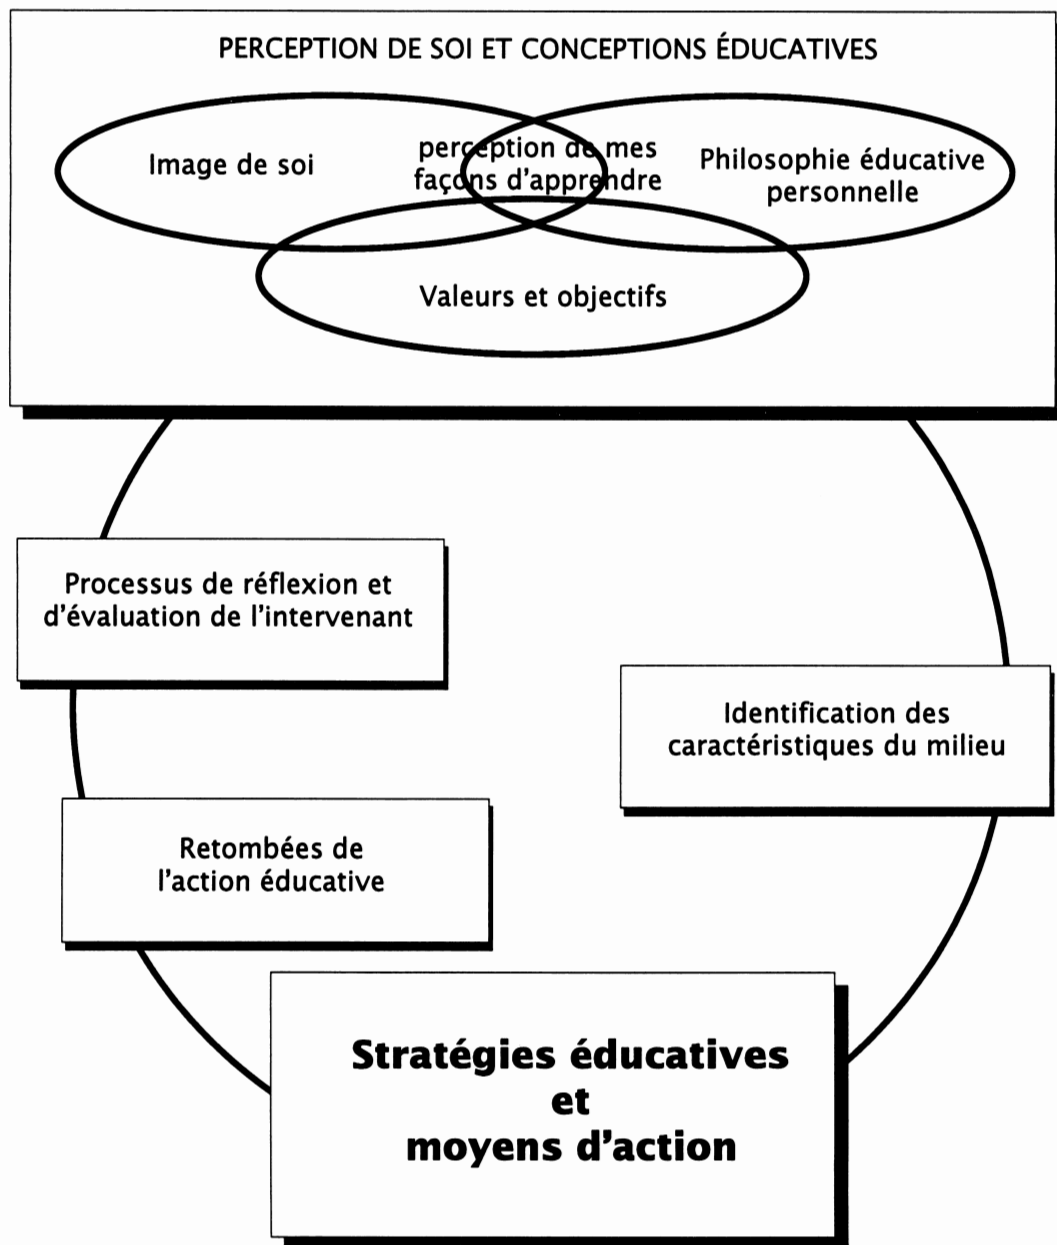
PERCEPTION DE SOI ET CONCEPTIONS ÉDUCATIVES

Image de soi

perception de mes façons d'apprendre

Philosophie éducative personnelle

Valeurs et objectifs

Processus de réflexion et d'évaluation de l'intervenant

Identification des caractéristiques du milieu

Retombées de l'action éducative

Stratégies éducatives et moyens d'action